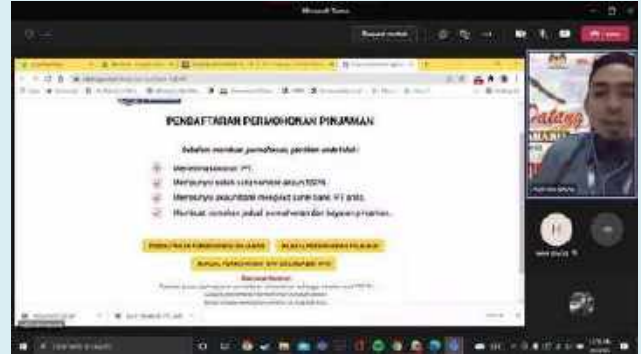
Microsoft Teams

PENDAFTARAN PERMOHONAN PINJAMAN

Sebelum membuat permohonan, pastikan anda telah:

Menjadi ahli PTPTN.

Mempunyai salinan akaun SSPN.

Mempunyai akaun bank mengikut jenis bank yang ditetapkan.

Membuat semakan jadual permohonan dan bayaran pinjaman.

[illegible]

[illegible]

Dadang

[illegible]